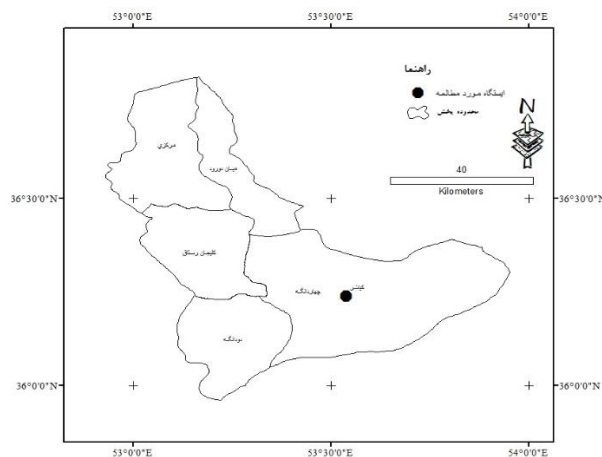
53°0'0"E
53°30'0"E
54°0'0"E

راهنما
ایستگاه مورد مطالعه
محدوده بخش

N

40
Kilometers

36°30'0"N
36°30'0"N

مرکزی
میان دورود
کلیجان رستاق
چهاردانگه
کیاسر
دودانگه

36°0'0"N
36°0'0"N

53°0'0"E
53°30'0"E
54°0'0"E